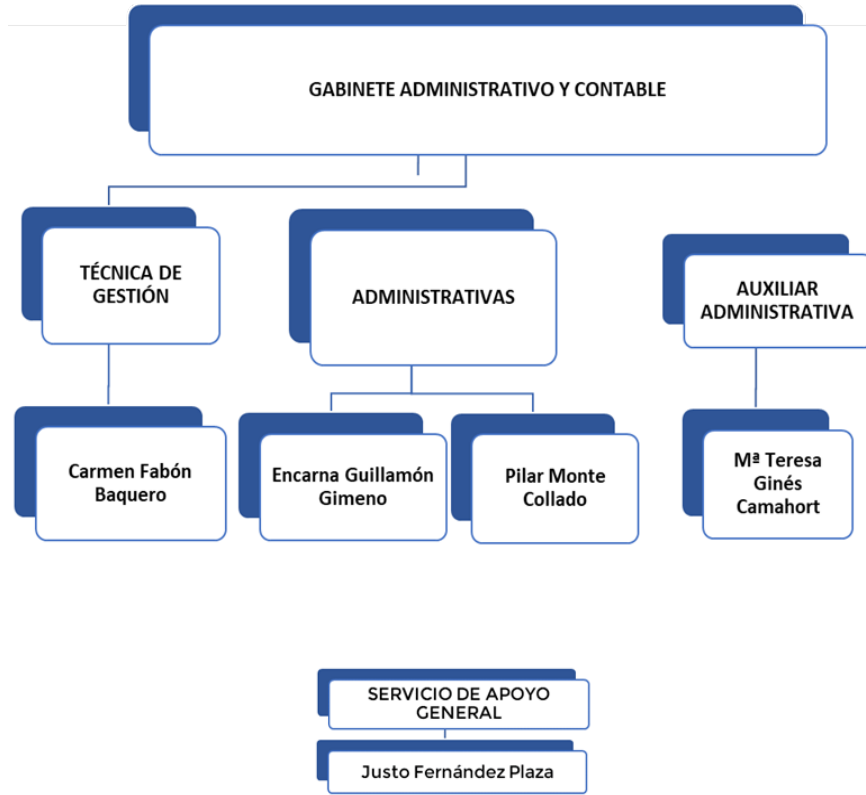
GABINETE ADMINISTRATIVO Y CONTABLE

TÉCNICA DE GESTIÓN

ADMINISTRATIVAS

AUXILIAR ADMINISTRATIVA

Carmen Fabón Baquero

Encarna Guillamón Gimeno

Pilar Monte Collado

Mª Teresa Ginés Camahort

SERVICIO DE APOYO GENERAL

Justo Fernández Plaza